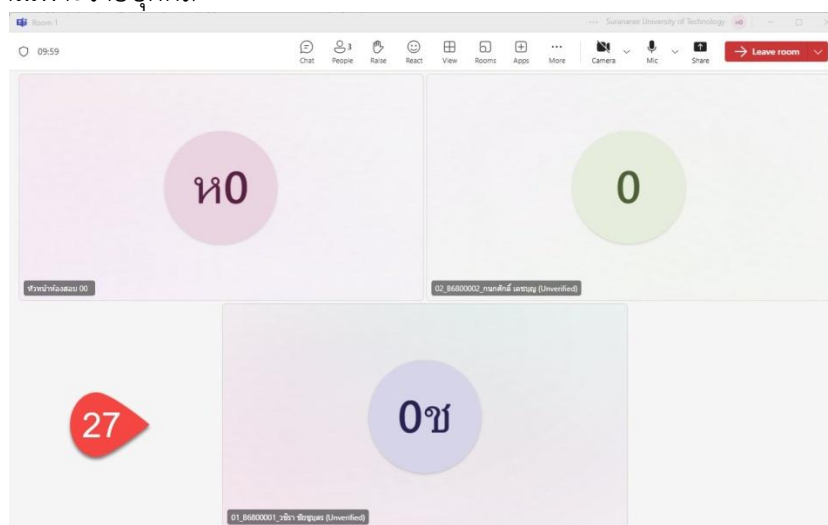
Room 1

Suranaree University of Technology

09:59

Chat

3

People

Raise

React

View

Rooms

Apps

More

Camera

Mic

Share

Leave room

ห0

หัวหน้าห้องสอบ 00

0

02_B6800002_กนกศักดิ์ เดชบุญ (Unverified)

0ช

27

01_B6800001_วชิรา ชัยชุมพร (Unverified)